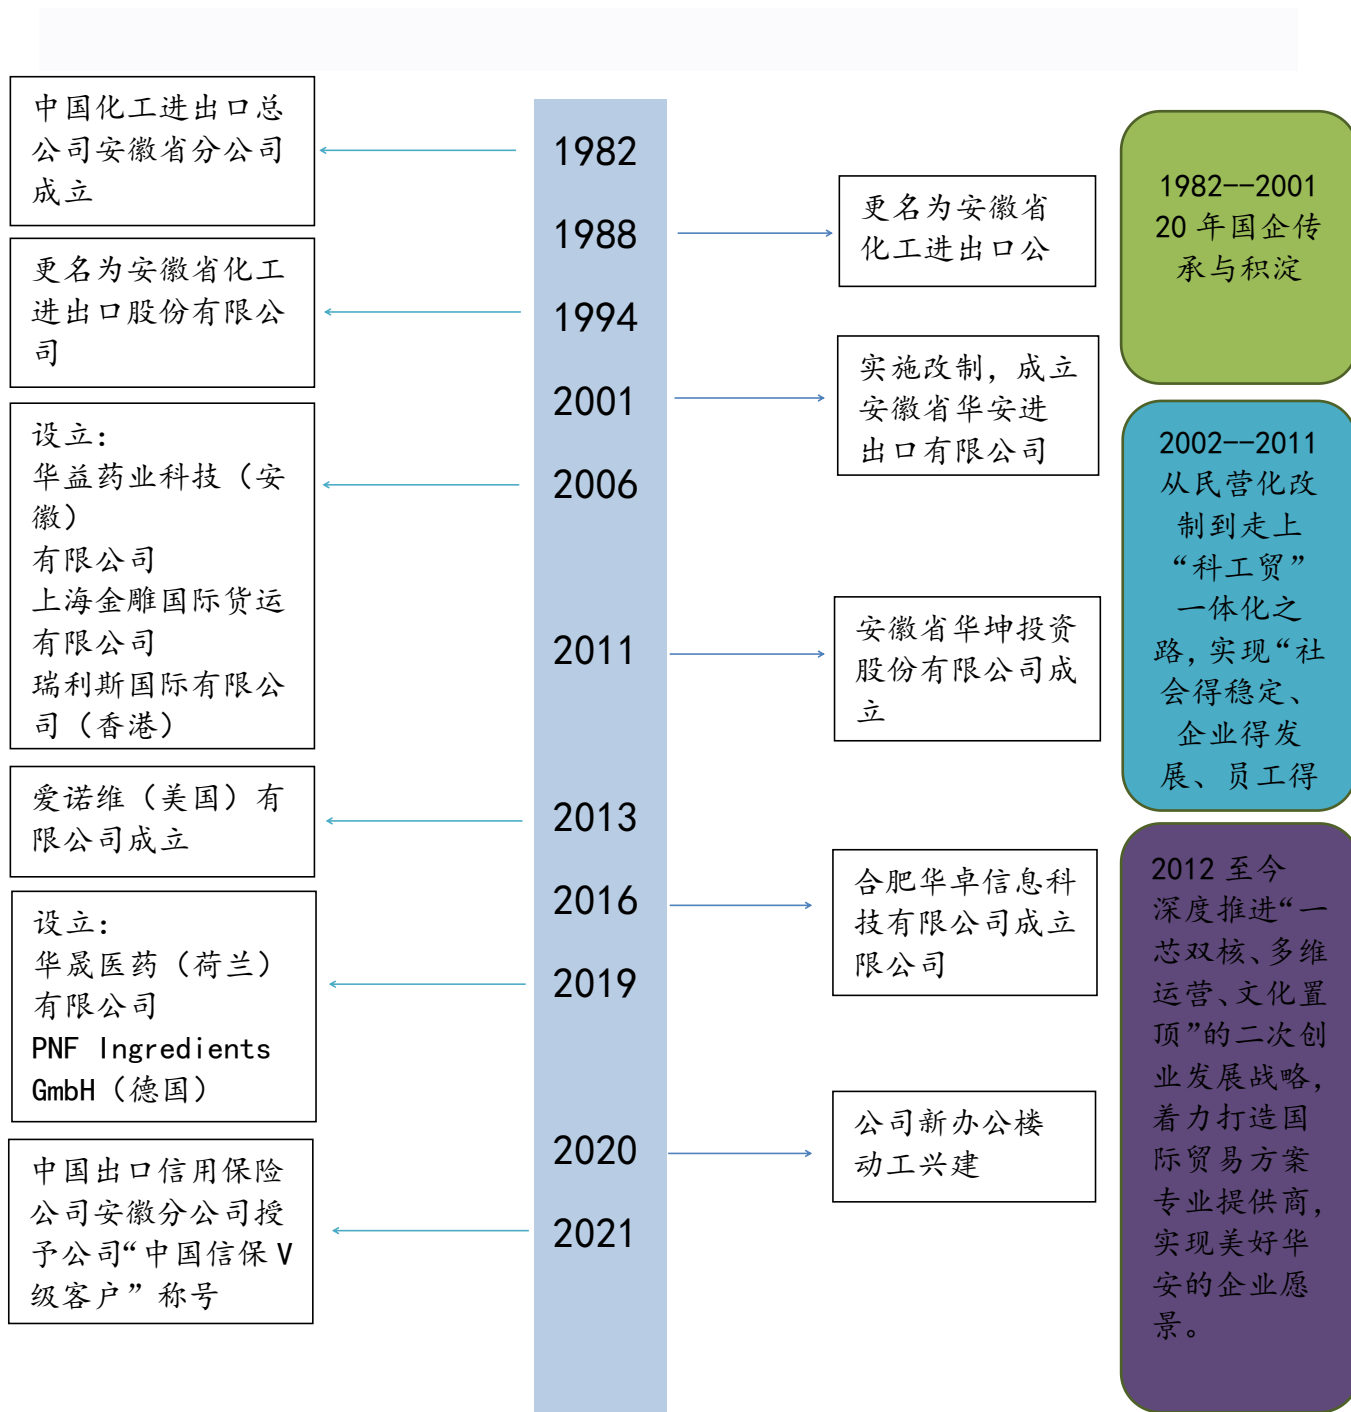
中国化工进出口总公司安徽省分公司成立

1982

1988

更名为安徽省化工进出口公

1982--2001
20 年国企传承与积淀

更名为安徽省化工进出口股份有限公司

1994

2001

实施改制，成立安徽省华安进出口有限公司

设立：
华益药业科技（安徽）
有限公司
上海金雕国际货运有限公司
瑞利斯国际有限公司（香港）

2006

2002--2011
从民营化改制到走上“科工贸”一体化之路，实现“社会得稳定、企业得发展、员工得

2011

安徽省华坤投资股份有限公司成立

爱诺维（美国）有限公司成立

2013

2016

合肥华卓信息科技有限公司成立限公司

2012 至今
深度推进“一芯双核、多维运营、文化置顶”的二次创业发展战略，着力打造国际贸易方案专业提供商，实现美好华安的企业愿景。

设立：
华晟医药（荷兰）有限公司
PNF Ingredients GmbH（德国）

2019

2020

公司新办公楼动工兴建

中国出口信用保险公司安徽分公司授予公司“中国信保 V 级客户”称号

2021